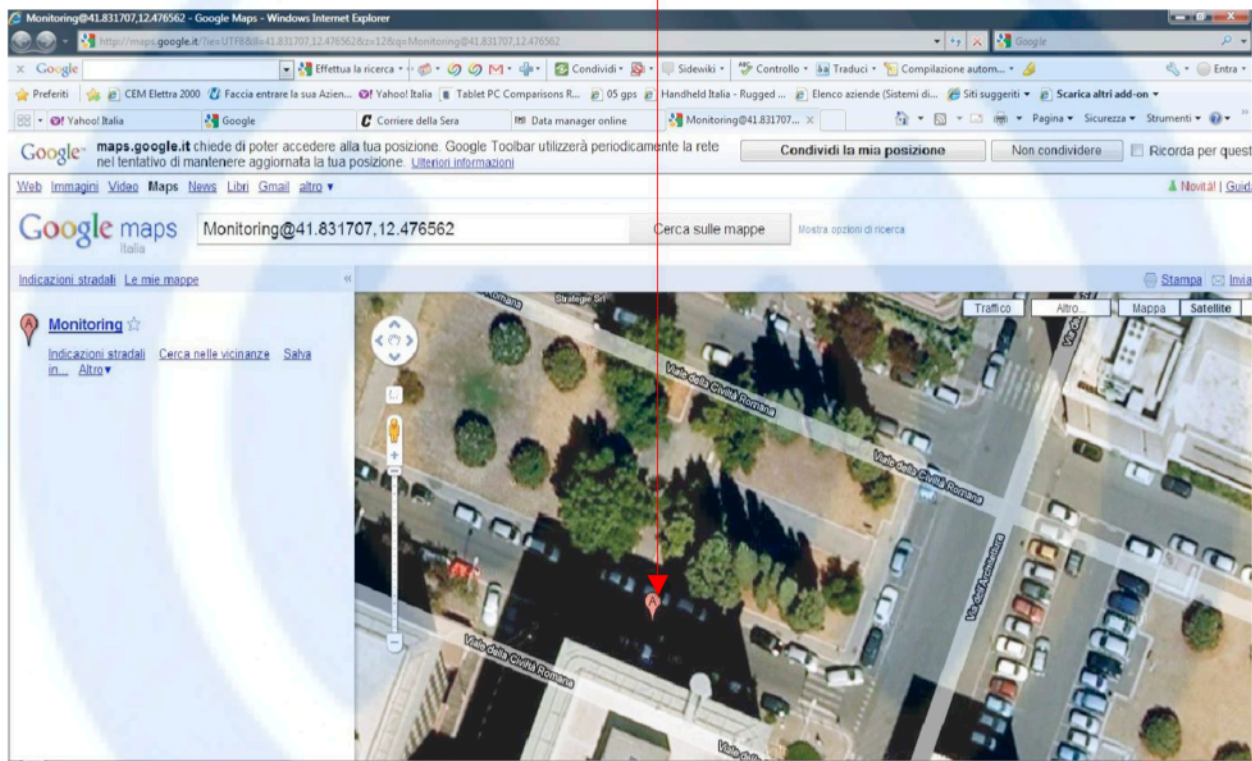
Monitoring@41.831707,12.476562 - Google Maps - Windows Internet Explorer

http://maps.google.it/?ie=UTF8&ll=41.831707,12.476562&z=12&q=Monitoring@41.831707,12.476562

Google

Google

Effettua la ricerca

Condividi

Sidewiki

Controllo

Traduci

Compilazione autom...

Entra

Preferiti

CEM Elettra 2000

Faccia entrare la sua Azien...

Yahoo! Italia

Tablet PC Comparisons R...

05 gps

Handheld Italia - Rugged ...

Elenco aziende (Sistemi di...

Siti suggeriti

Scarica altri add-on

Yahoo! Italia

Google

Corriere della Sera

Data manager online

Monitoring@41.831707...

Pagina

Sicurezza

Strumenti

Google maps.google.it chiede di poter accedere alla tua posizione. Google Toolbar utilizzerà periodicamente la rete nel tentativo di mantenere aggiornata la tua posizione. Ulteriori informazioni

Condividi la mia posizione

Non condividere

Ricorda per quest

Web Immagini Video Maps News Libri Gmail altro ▾

Novità! | Guid

Google maps Italia

Monitoring@41.831707,12.476562

Cerca sulle mappe

Mostra opzioni di ricerca

Indicazioni stradali Le mie mappe

Stampa Invia

Monitoring

Indicazioni stradali Cerca nelle vicinanze Salva in... Altro▾

Traffico

Altro...

Mappa

Satellite

Strategie Srl

Romana

Viale della Civiltà Romana

Viale della Civiltà Romana

Via dell'Arcobaleno

Viale della Civiltà Romana

Viale

A